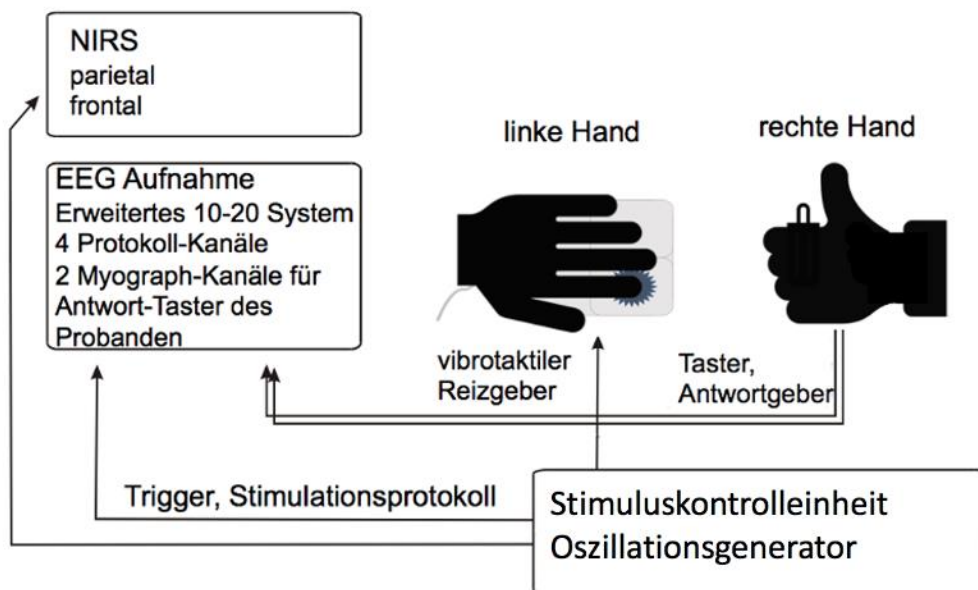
NIRS
parietal
frontal

EEG Aufnahme
Erweitertes 10-20 System
4 Protokoll-Kanäle
2 Myograph-Kanäle für Antwort-Taster des Probanden

linke Hand

rechte Hand

vibrotaktiler Reizgeber

Taster, Antwortgeber

Trigger, Stimulationsprotokoll

Stimuluskontrolleinheit
Oszillationsgenerator